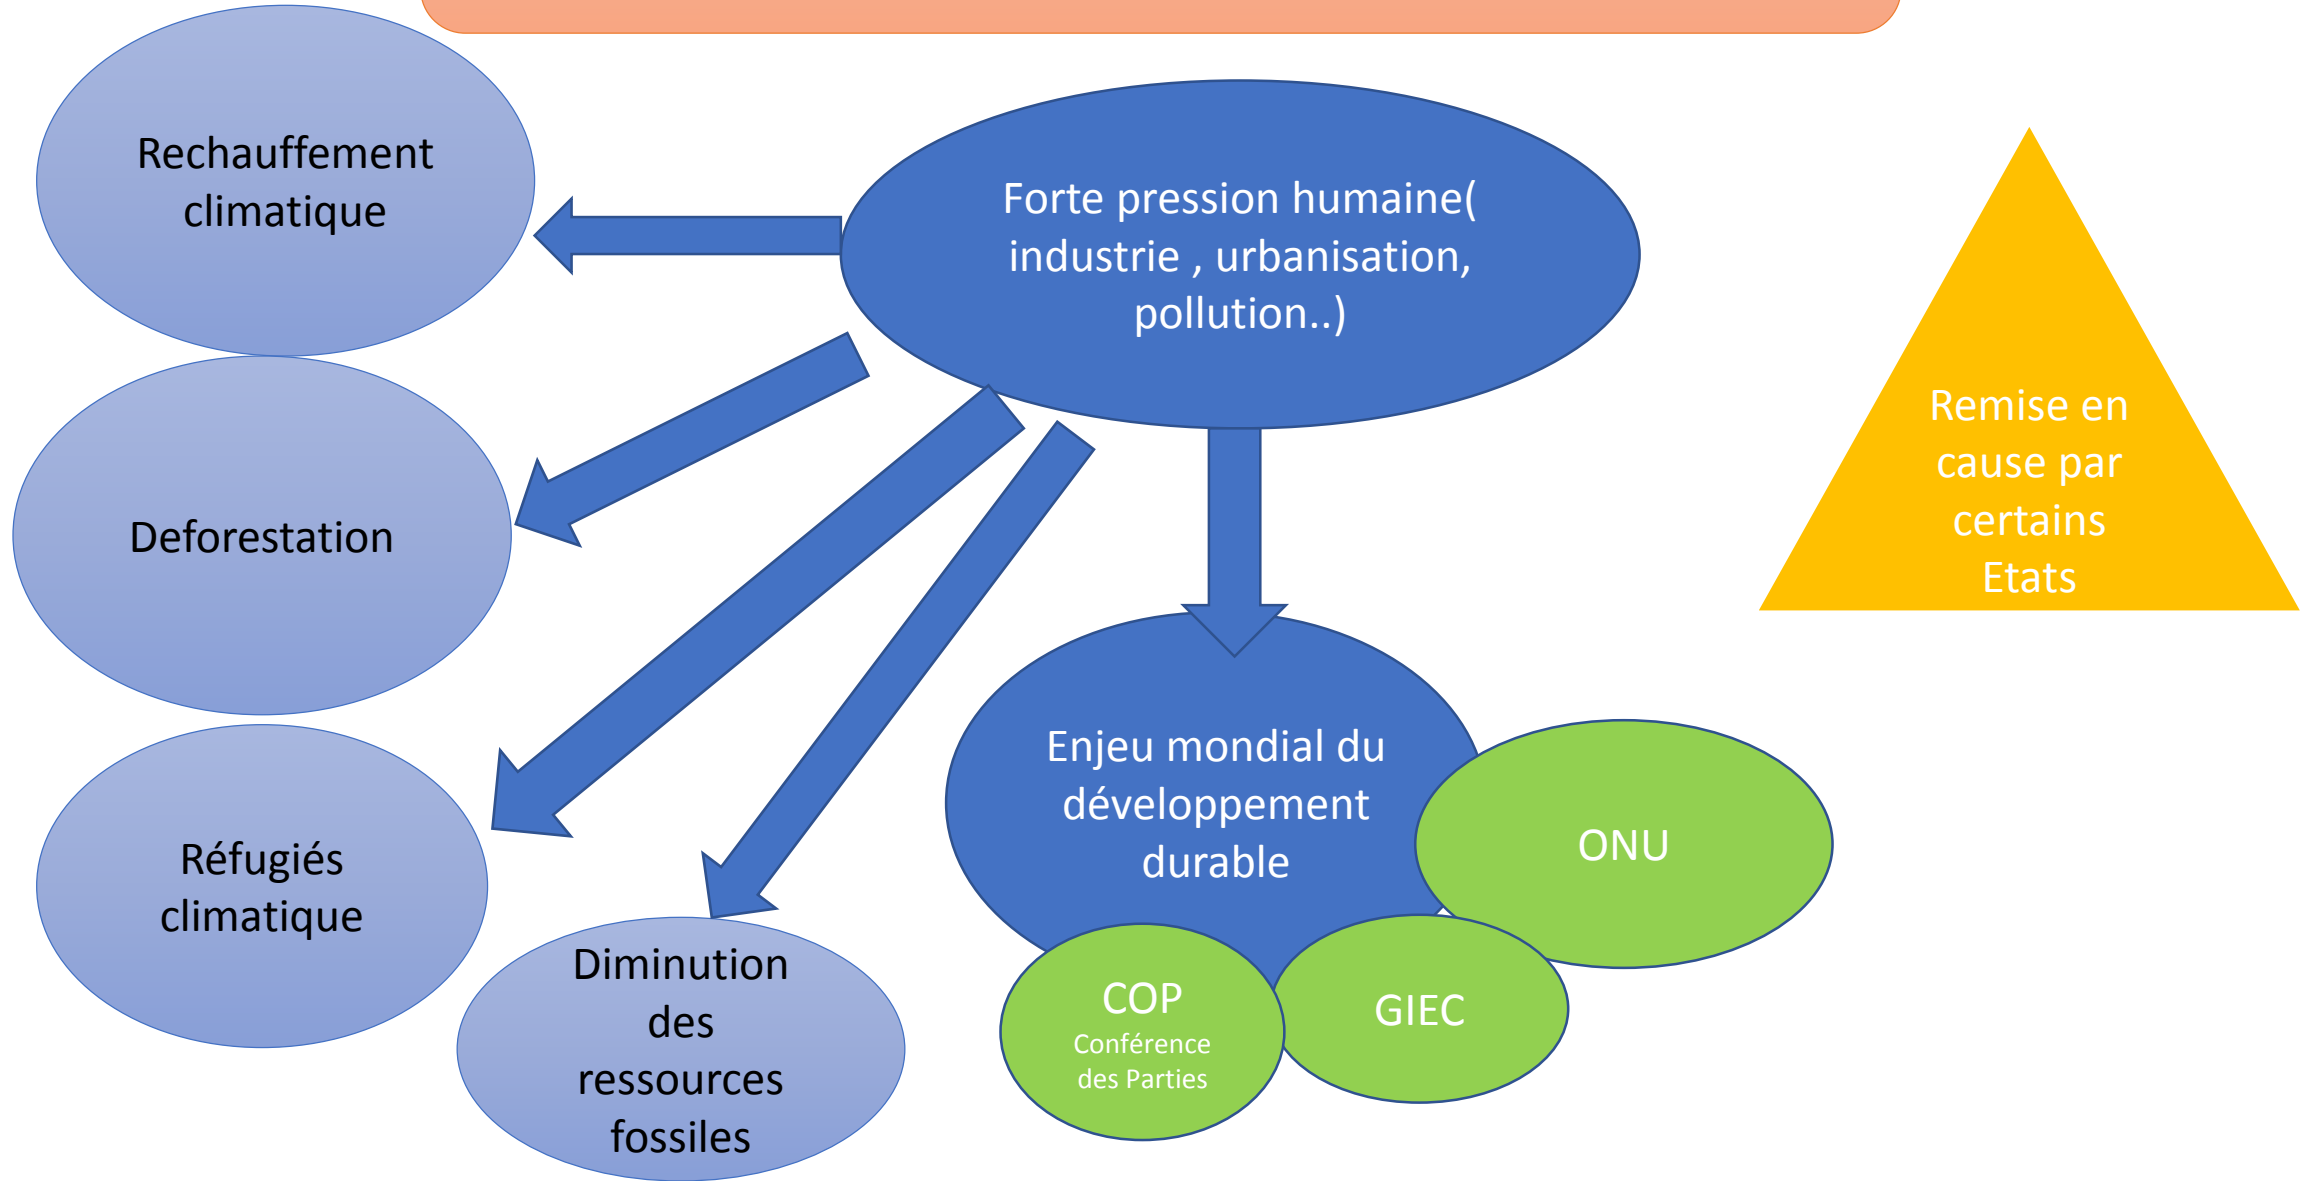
Rechauffement climatique

Forte pression humaine( industrie , urbanisation, pollution..)

Remise en cause par certains Etats

Deforestation

Réfugiés climatique

Diminution des ressources fossiles

Enjeu mondial du développement durable

ONU

COP
Conférence des Parties

GIEC